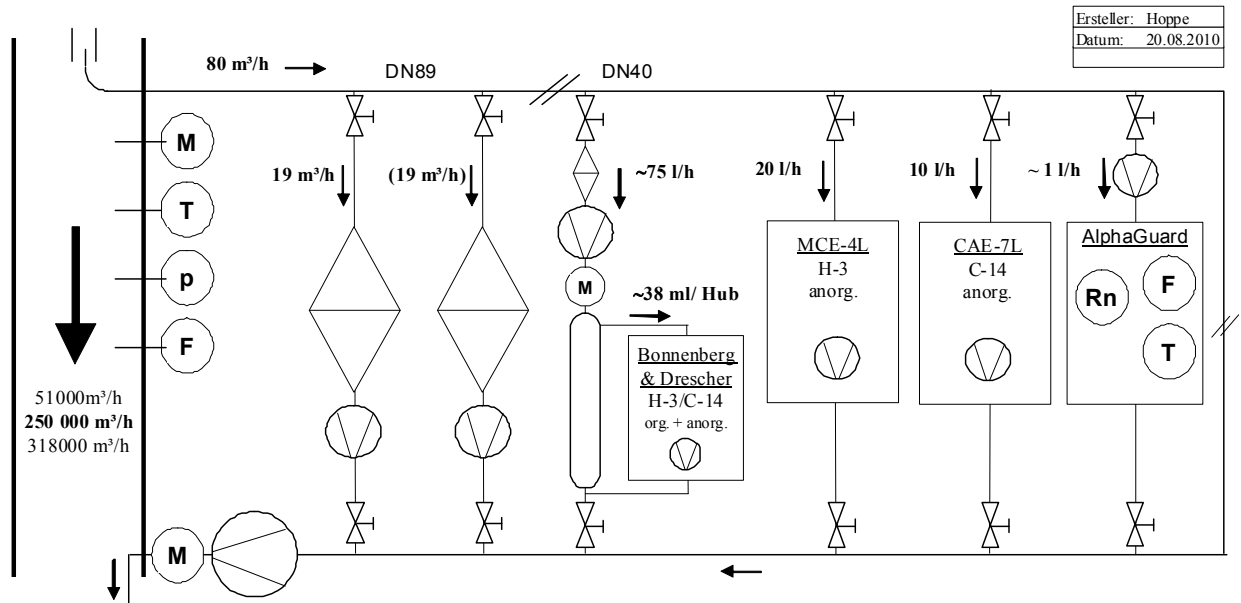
| Ersteller: | Hoppe |
|---|---|
| Datum: | 20.08.2010 |

80 m³/h

DN89

DN40

M

T

p

F

19 m³/h

(19 m³/h)

~75 l/h

20 l/h

10 l/h

~ 1 l/h

M

~38 ml/ Hub

MCE-4L
H-3
anorg.

CAE-7L
C-14
anorg.

AlphaGuard

Rn

F

T

Bonnenberg & Drescher
H-3/C-14
org. + anorg.

51000m³/h
**250 000 m³/h**
318000 m³/h

M